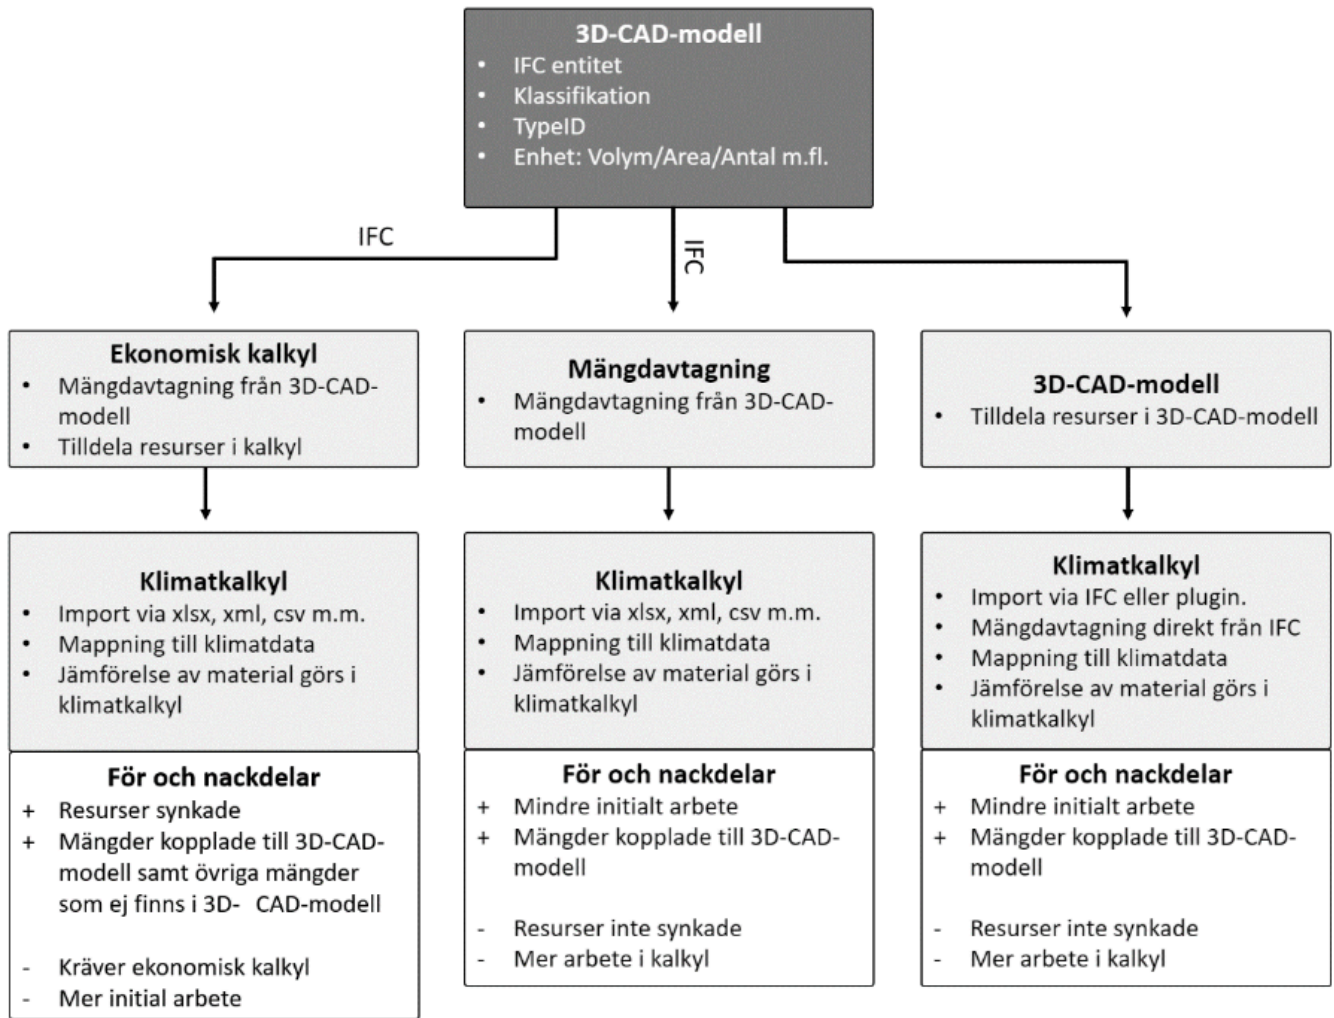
3D-CAD-modell
• IFC entitet
• Klassifikation
• TypeID
• Enhet: Volym/Area/Antal m.fl.

IFC

IFC

Ekonomisk kalkyl
• Mängdavtagning från 3D-CAD-modell
• Tilldela resurser i kalkyl

Klimatkalkyl
• Import via xlsx, xml, csv m.m.
• Mappning till klimatdata
• Jämförelse av material görs i klimatkalkyl

För och nackdelar
+ Resurser synkade
+ Mängder kopplade till 3D-CAD-modell samt övriga mängder som ej finns i 3D- CAD-modell

- Kräver ekonomisk kalkyl
- Mer initial arbete

Mängdavtagning
• Mängdavtagning från 3D-CAD-modell

Klimatkalkyl
• Import via xlsx, xml, csv m.m.
• Mappning till klimatdata
• Jämförelse av material görs i klimatkalkyl

För och nackdelar
+ Mindre initialt arbete
+ Mängder kopplade till 3D-CAD-modell

- Resurser inte synkade
- Mer arbete i kalkyl

3D-CAD-modell
• Tilldela resurser i 3D-CAD-modell

Klimatkalkyl
• Import via IFC eller plugin.
• Mängdavtagning direkt från IFC
• Mappning till klimatdata
• Jämförelse av material görs i klimatkalkyl

För och nackdelar
+ Mindre initialt arbete
+ Mängder kopplade till 3D-CAD-modell

- Resurser inte synkade
- Mer arbete i kalkyl